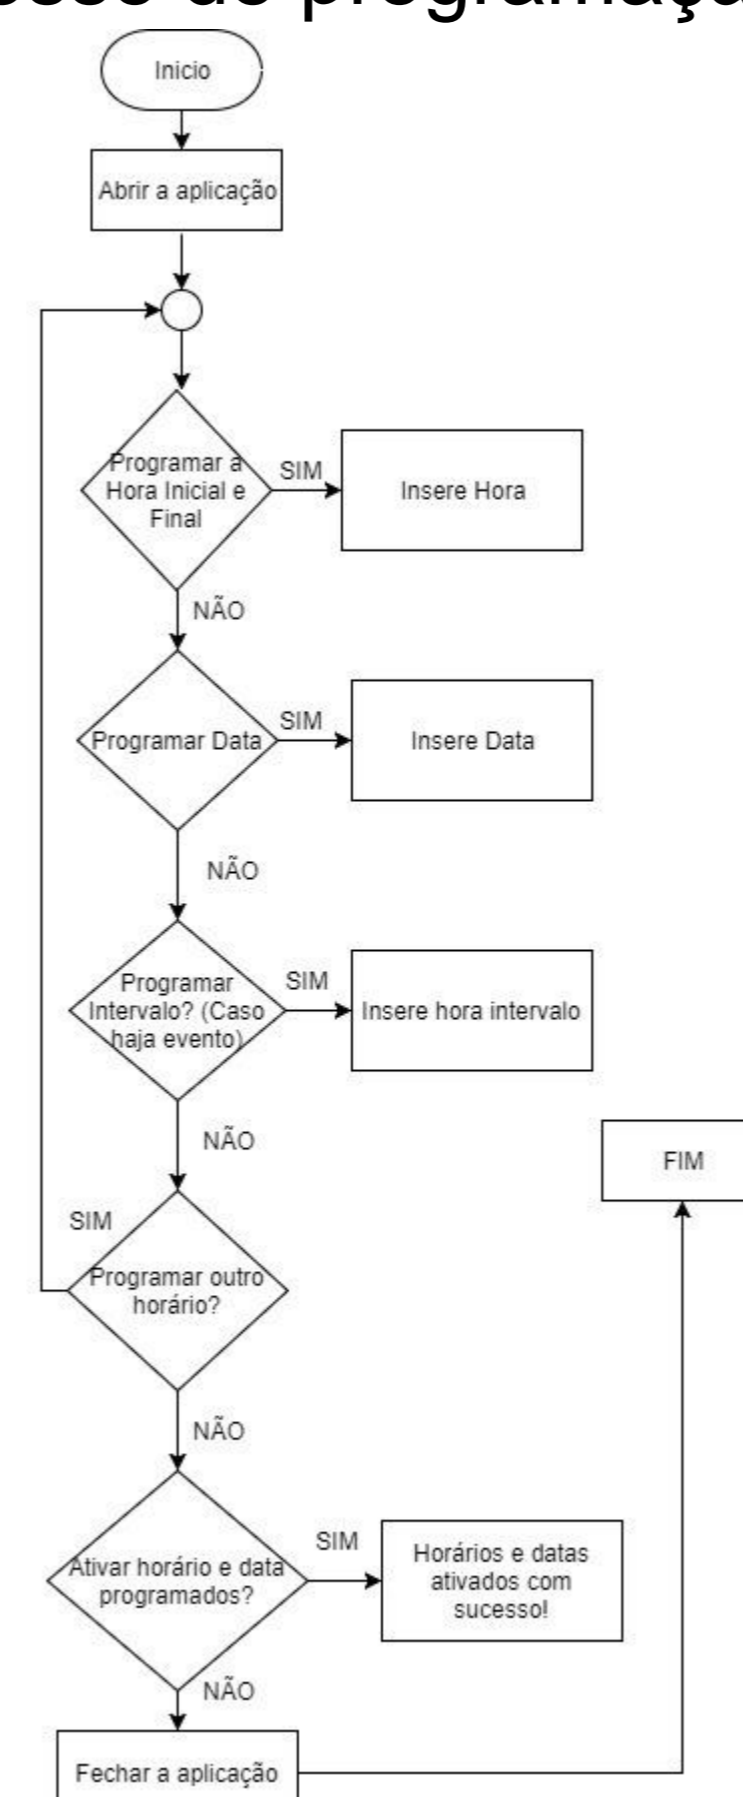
esso de programaçã

Inicio

Abrir a aplicação

Programar a Hora Inicial e Final

SIM

Insere Hora

NÃO

Programar Data

SIM

Insere Data

NÃO

Programar Intervalo? (Caso haja evento)

SIM

Insere hora intervalo

NÃO

FIM

SIM

Programar outro horário?

NÃO

Ativar horário e data programados?

SIM

Horários e datas ativados com sucesso!

NÃO

Fechar a aplicação